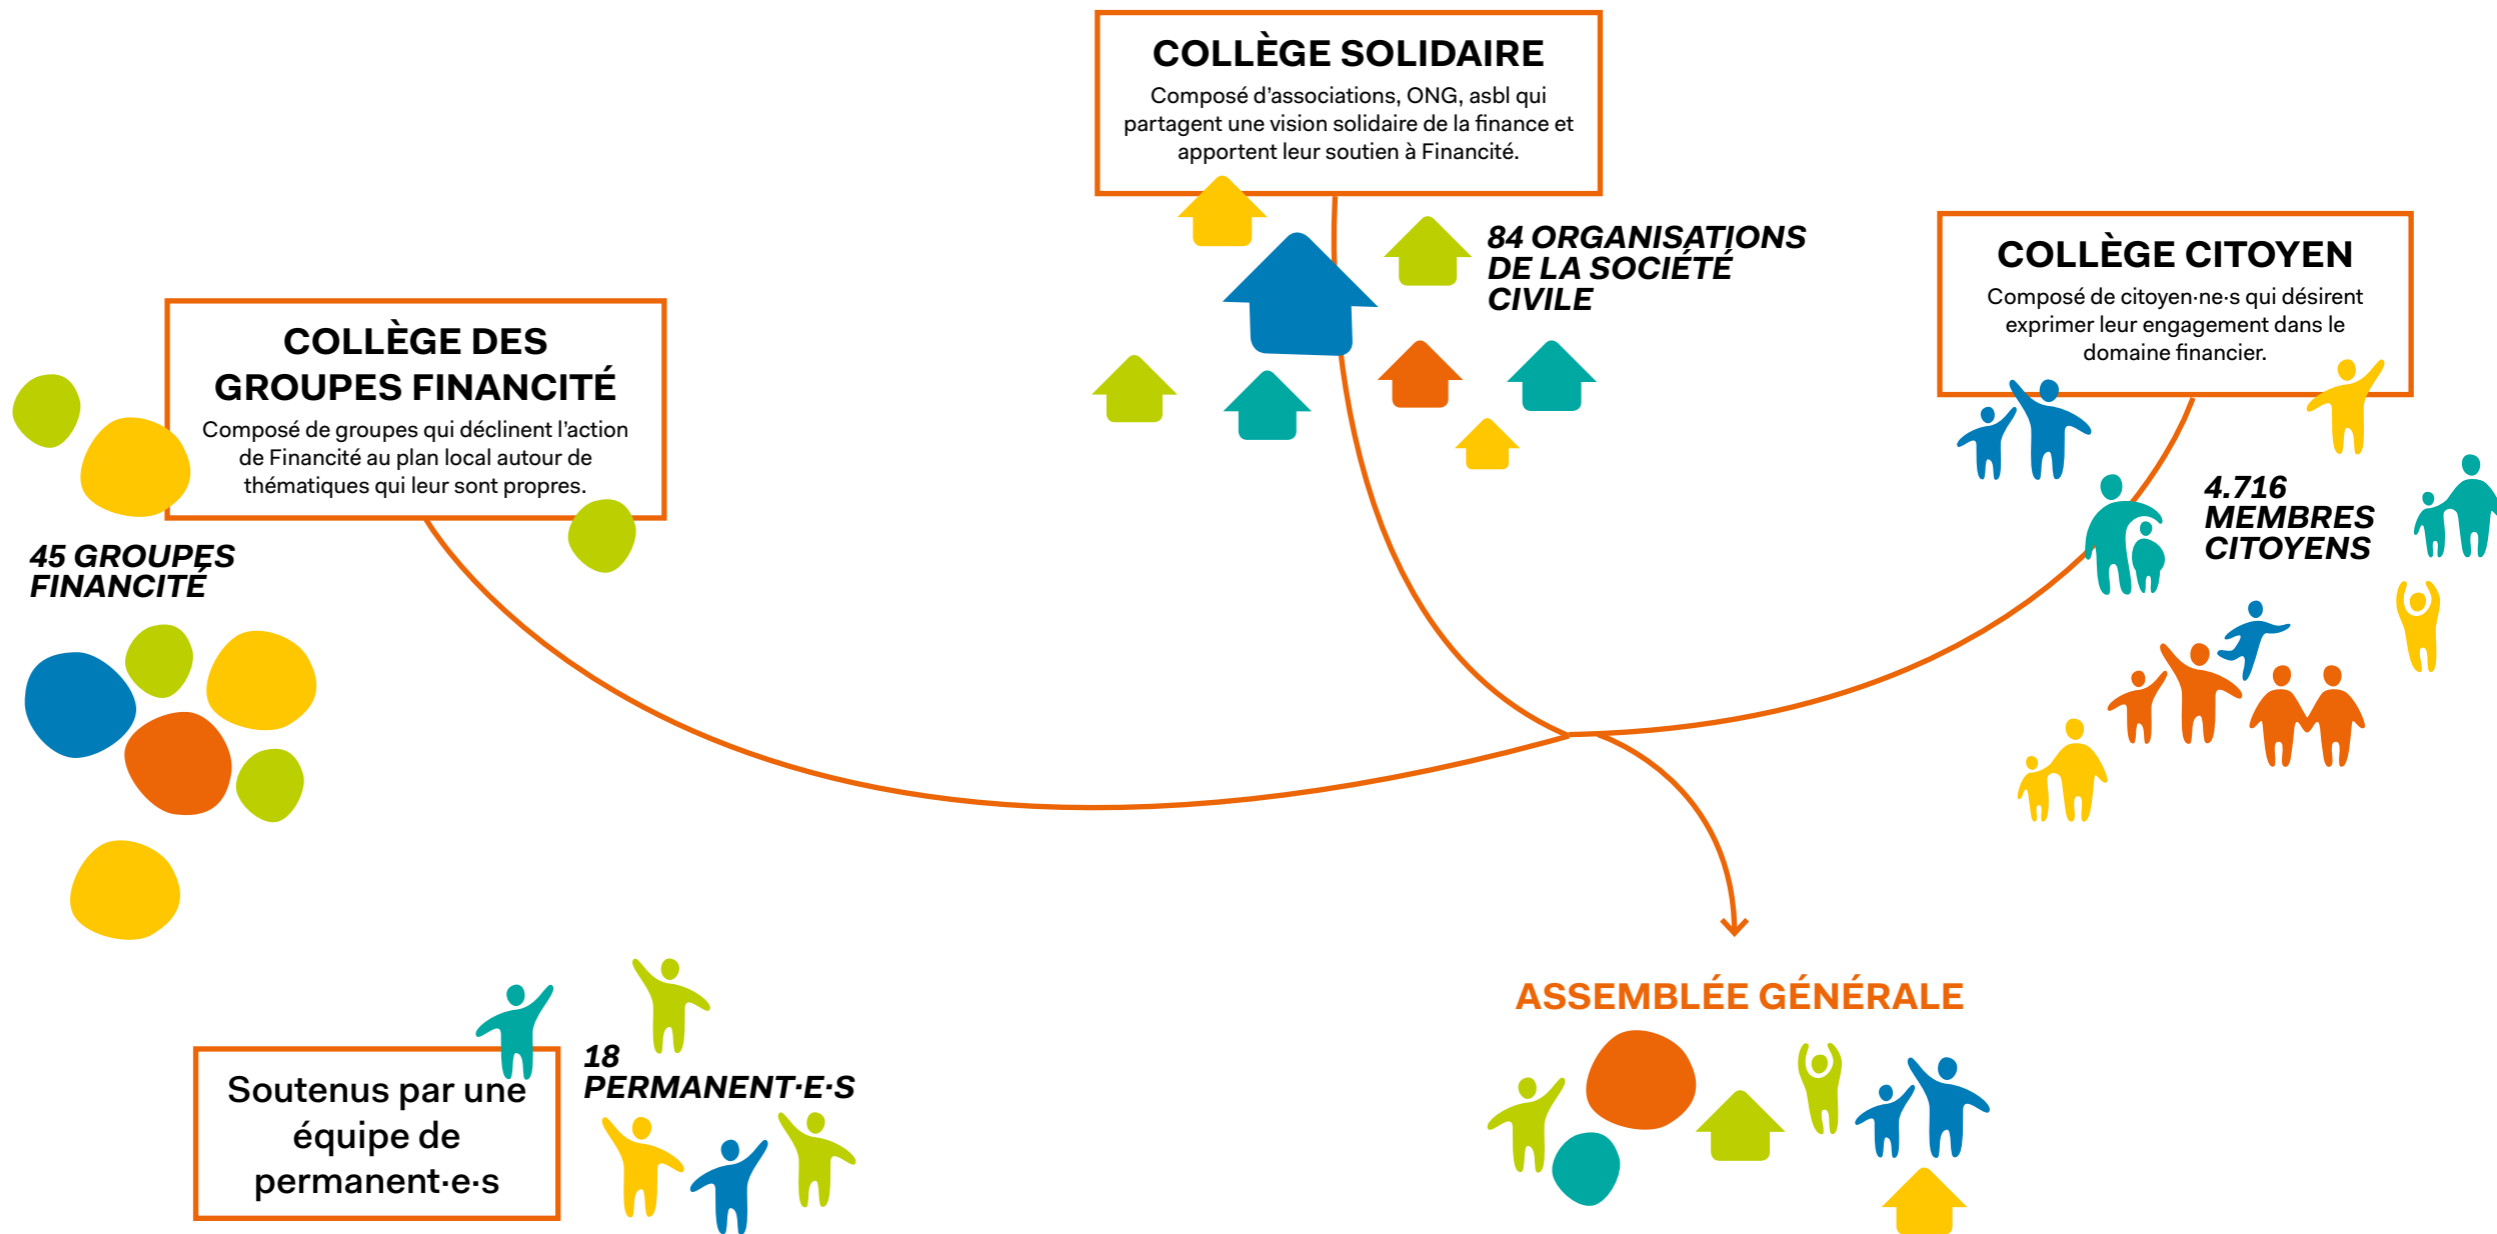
COLLÈGE SOLIDAIRE
Composé d'associations, ONG, asbl qui partagent une vision solidaire de la finance et apportent leur soutien à Financité.

84 ORGANISATIONS DE LA SOCIÉTÉ CIVILE

COLLÈGE CITOYEN
Composé de citoyen·ne·s qui désirent exprimer leur engagement dans le domaine financier.

4.716 MEMBRES CITOYENS

COLLÈGE DES GROUPES FINANCITÉ
Composé de groupes qui déclinent l'action de Financité au plan local autour de thématiques qui leur sont propres.

45 GROUPES FINANCITÉ

ASSEMBLÉE GÉNÉRALE

Soutenus par une équipe de permanent·e·s

18 PERMANENT·E·S